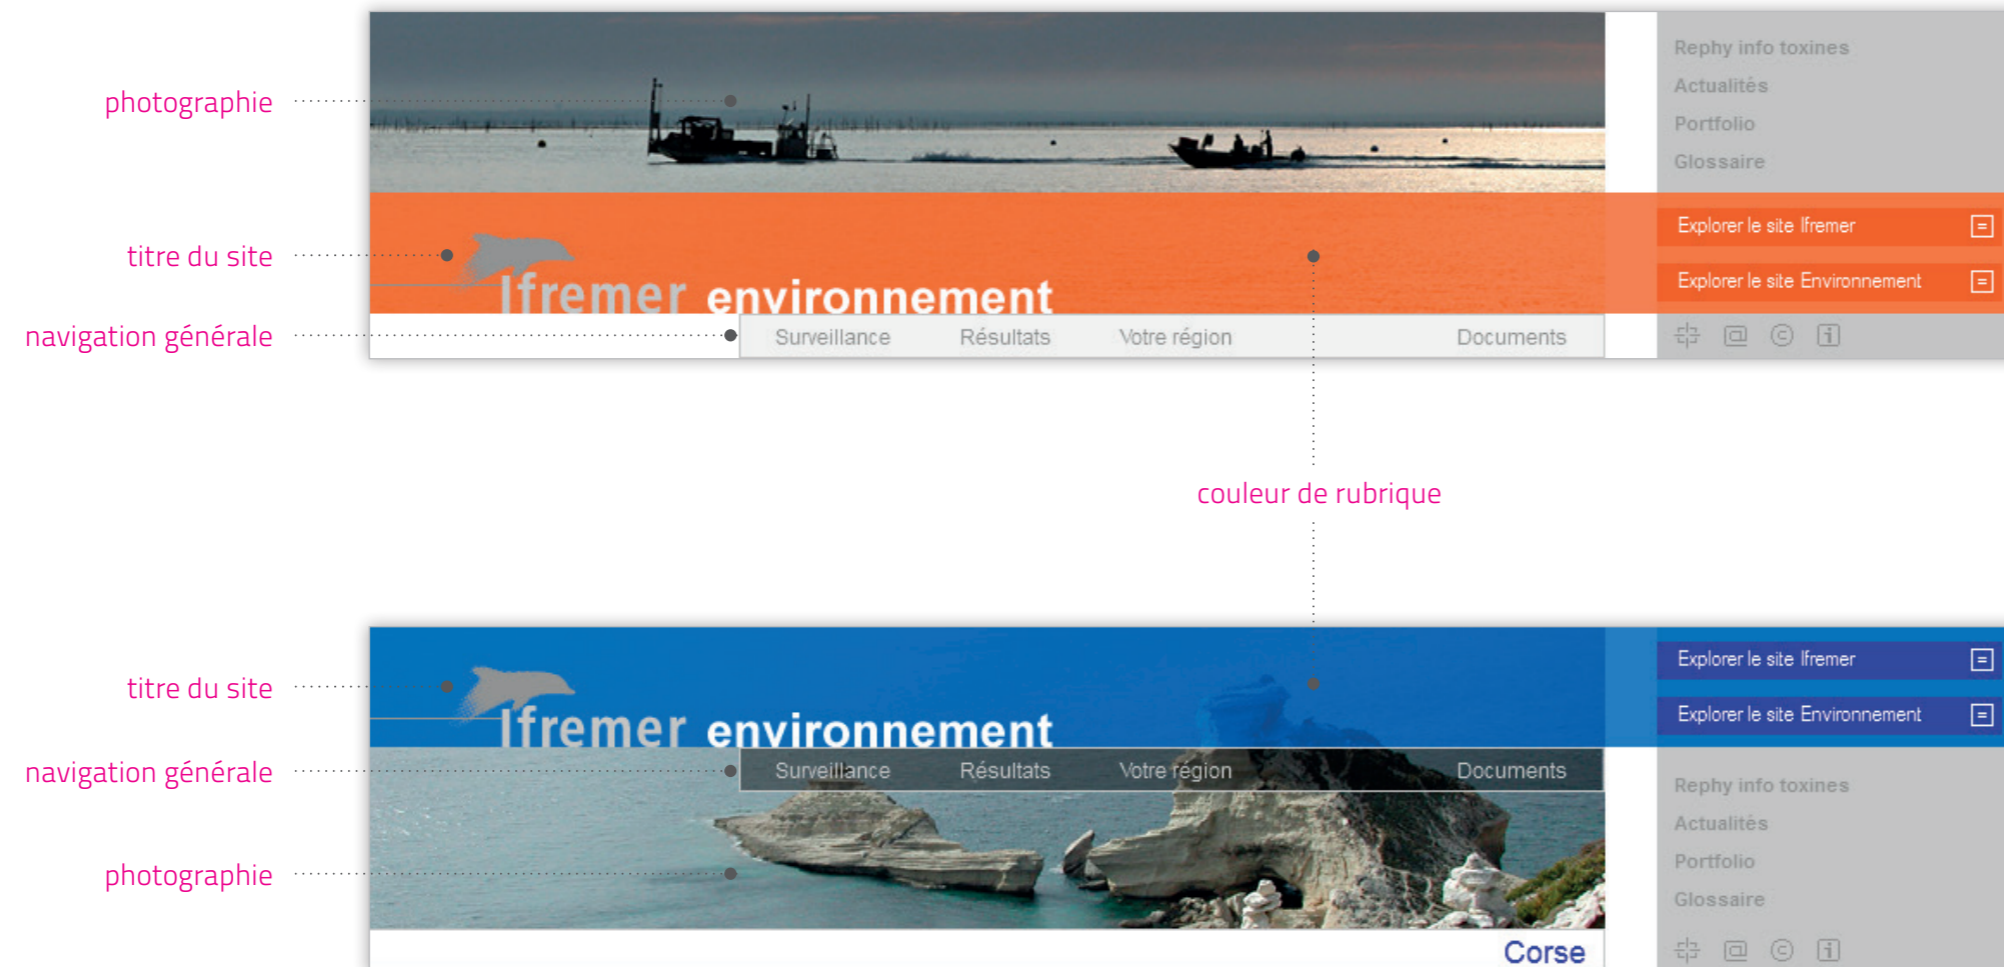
photographie

titre du site

navigation générale

Rephy info toxines
Actualités
Portfolio
Glossaire

Explorer le site Ifremer
Explorer le site Environnement

Ifremer environnement

Surveillance Résultats Votre région Documents

couleur de rubrique

titre du site

navigation générale

photographie

Explorer le site Ifremer
Explorer le site Environnement

Ifremer environnement

Surveillance Résultats Votre région Documents

Rephy info toxines
Actualités
Portfolio
Glossaire

Corse